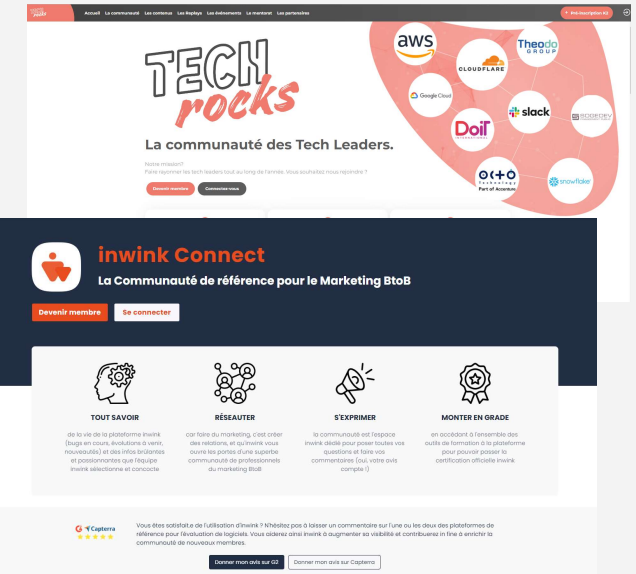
TECH rocks

Accueil La communauté Les contenus Les Replays Les évènements Le mentorat Les partenaires

Pré-inscription

TECH rocks

La communauté des Tech Leaders.

Notre mission?
Faire rayonner les tech leaders tout au long de l'année. Vous souhaitez nous rejoindre ?

Devenir membre Connectez-vous

aws
CLOUDFLARE
Theodo GROUP
Google Cloud
slack
Doit
OCTO technology Part of Accenture
snowflake

inwink Connect

La Communauté de référence pour le Marketing BtoB

Devenir membre Se connecter

TOUT SAVOIR

de la vie de la plateforme inwink (bugs en cours, évolutions à venir, nouveautés) et des infos brûlantes et passionnantes que l'équipe inwink sélectionne et concocte

RÉSEAUTER

car faire du marketing, c'est créer des relations, et qu'inwink vous ouvre les portes d'une superbe communauté de professionnels du marketing BtoB

S'EXPRIMER

la communauté est l'espace inwink dédié pour poser toutes vos questions et faire vos commentaires (oui, votre avis compte !)

MONTER EN GRADE

en accédant à l'ensemble des outils de formation à la plateforme pour pouvoir passer la certification officielle inwink

Capterra

Vous êtes satisfait.e de l'utilisation d'inwink ? N'hésitez pas à laisser un commentaire sur l'une ou les deux des plateformes de référence pour l'évaluation de logiciels. Vous aiderez ainsi inwink à augmenter sa visibilité et contribuerez in fine à enrichir la communauté de nouveaux membres.

Donner mon avis sur G2 Donner mon avis sur Capterra